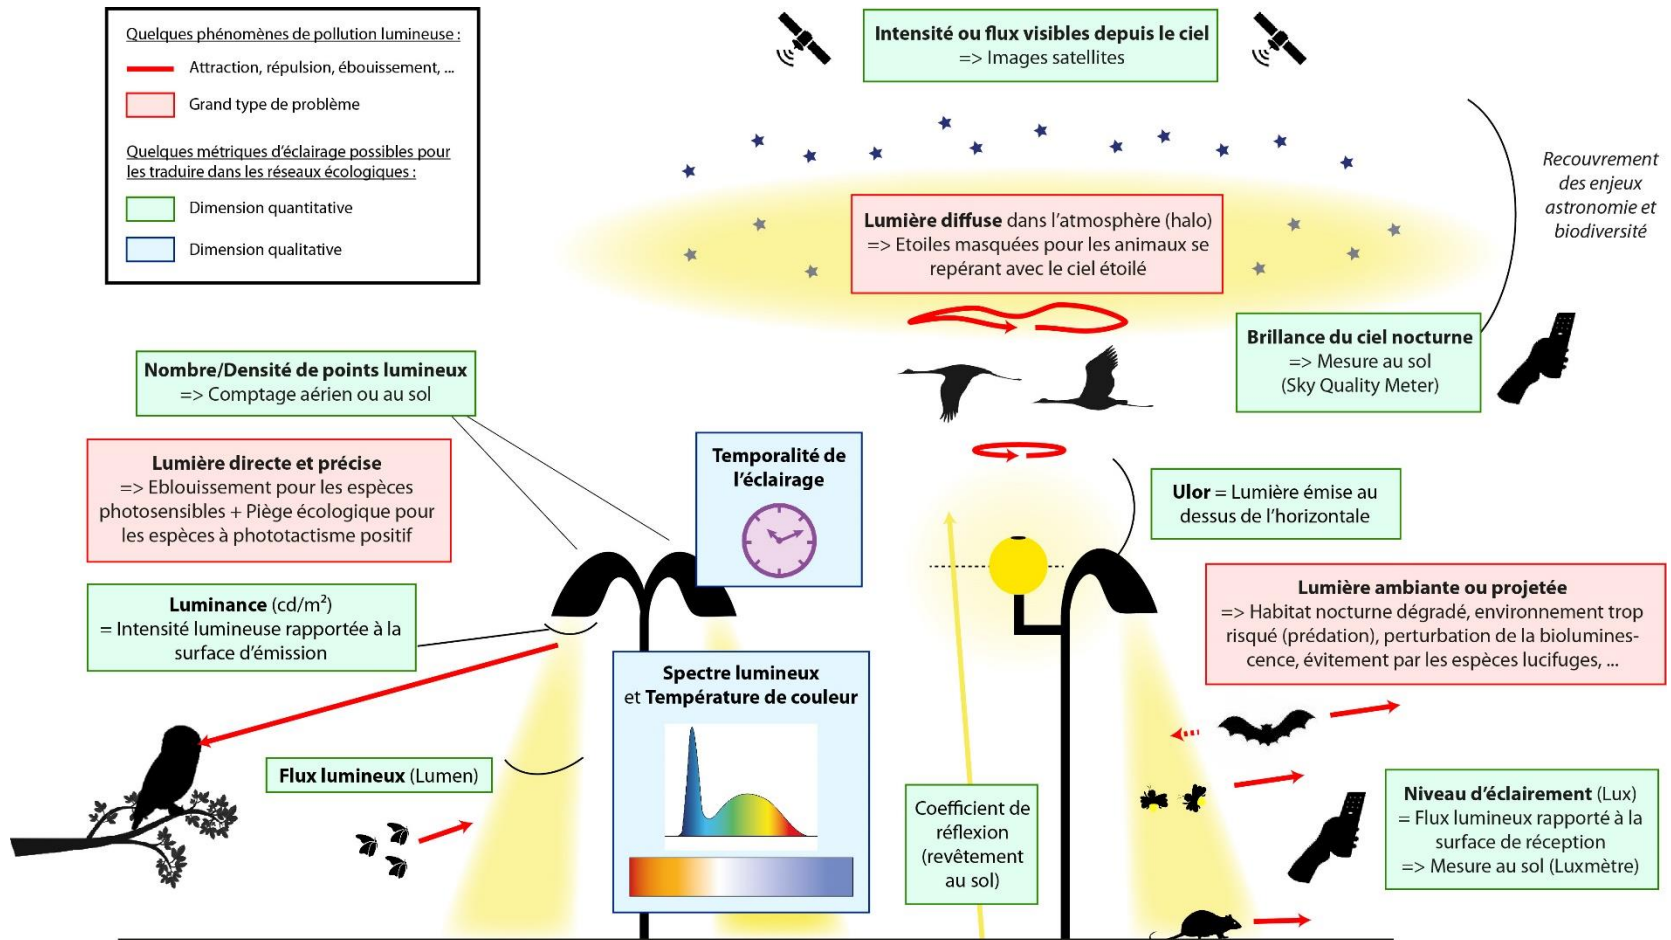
Quelques phénomènes de pollution lumineuse :

Attraction, répulsion, éblouissement, ...

Grand type de problème

Quelques métriques d'éclairage possibles pour les traduire dans les réseaux écologiques :

Dimension quantitative

Dimension qualitative

Intensité ou flux visibles depuis le ciel
=> Images satellites

Recouvrement des enjeux astronomie et biodiversité

Lumière diffuse dans l'atmosphère (halo)
=> Etoiles masquées pour les animaux se repérant avec le ciel étoilé

Brillance du ciel nocturne
=> Mesure au sol
(Sky Quality Meter)

Nombre/Densité de points lumineux
=> Comptage aérien ou au sol

Lumière directe et précise
=> Eblouissement pour les espèces photosensibles + Piège écologique pour les espèces à phototactisme positif

Temporalité de l'éclairage

Ulor = Lumière émise au dessus de l'horizontale

Luminance (cd/m$^2$)
= Intensité lumineuse rapportée à la surface d'émission

Spectre lumineux
et Température de couleur

Lumière ambiante ou projetée
=> Habitat nocturne dégradé, environnement trop risqué (prédation), perturbation de la bioluminescence, évitement par les espèces lucifuges, ...

Flux lumineux (Lumen)

Coefficient de réflexion (revêtement au sol)

Niveau d'éclairement (Lux)
= Flux lumineux rapporté à la surface de réception
=> Mesure au sol (Luxmètre)